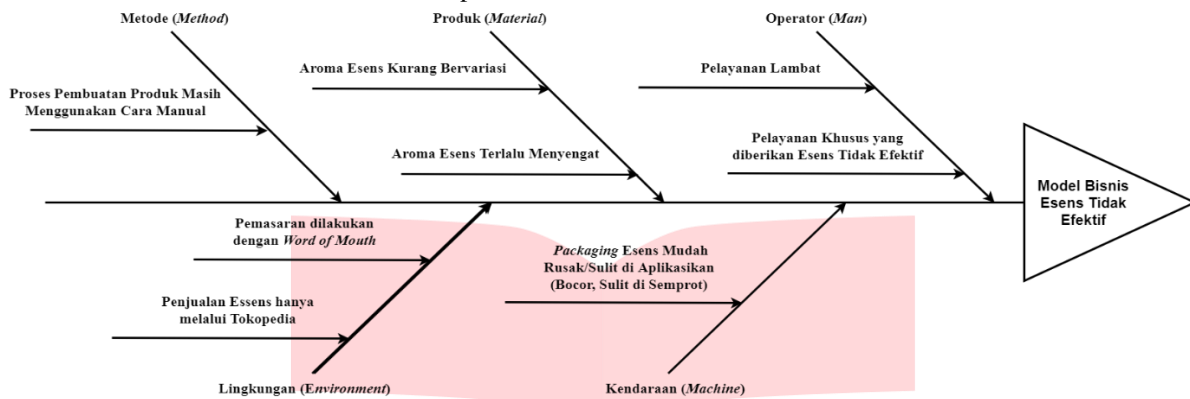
Metode (*Method*)

Produk (*Material*)

Operator (*Man*)

Proses Pembuatan Produk Masih Menggunakan Cara Manual

Aroma Esens Kurang Bervariasi

Aroma Esens Terlalu Menyengat

Pelayanan Lambat

Pelayanan Khusus yang diberikan Esens Tidak Efektif

Model Bisnis Esens Tidak Efektif

Pemasaran dilakukan dengan *Word of Mouth*

Penjualan Essens hanya melalui Tokopedia

*Packaging* Esens Mudah Rusak/Sulit di Aplikasikan (Bocor, Sulit di Semprot)

Lingkungan (*Environment*)

Kendaraan (*Machine*)